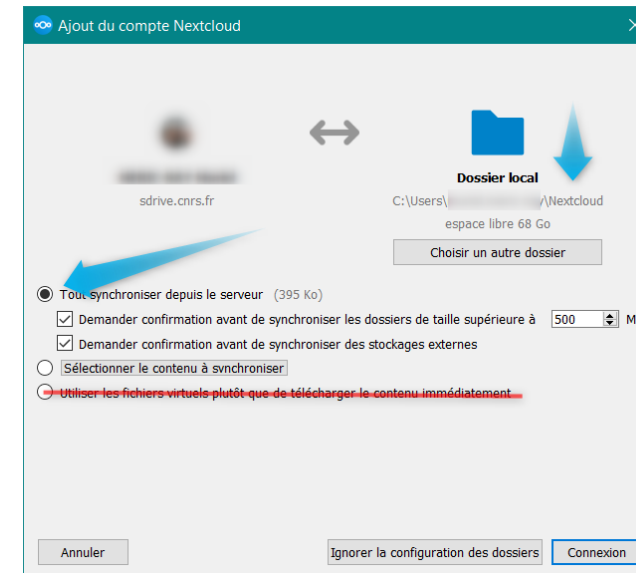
Ajout du compte Nextcloud

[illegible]

sdrive.cnrs.fr

Dossier local

C:\Users\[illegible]\Nextcloud

espace libre 68 Go

Choisir un autre dossier

Tout synchroniser depuis le serveur (395 Ko)

Demander confirmation avant de synchroniser les dossiers de taille supérieure à 500 M

Demander confirmation avant de synchroniser des stockages externes

Sélectionner le contenu à synchroniser

Utiliser les fichiers virtuels plutôt que de télécharger le contenu immédiatement

Annuler

Ignorer la configuration des dossiers

Connexion